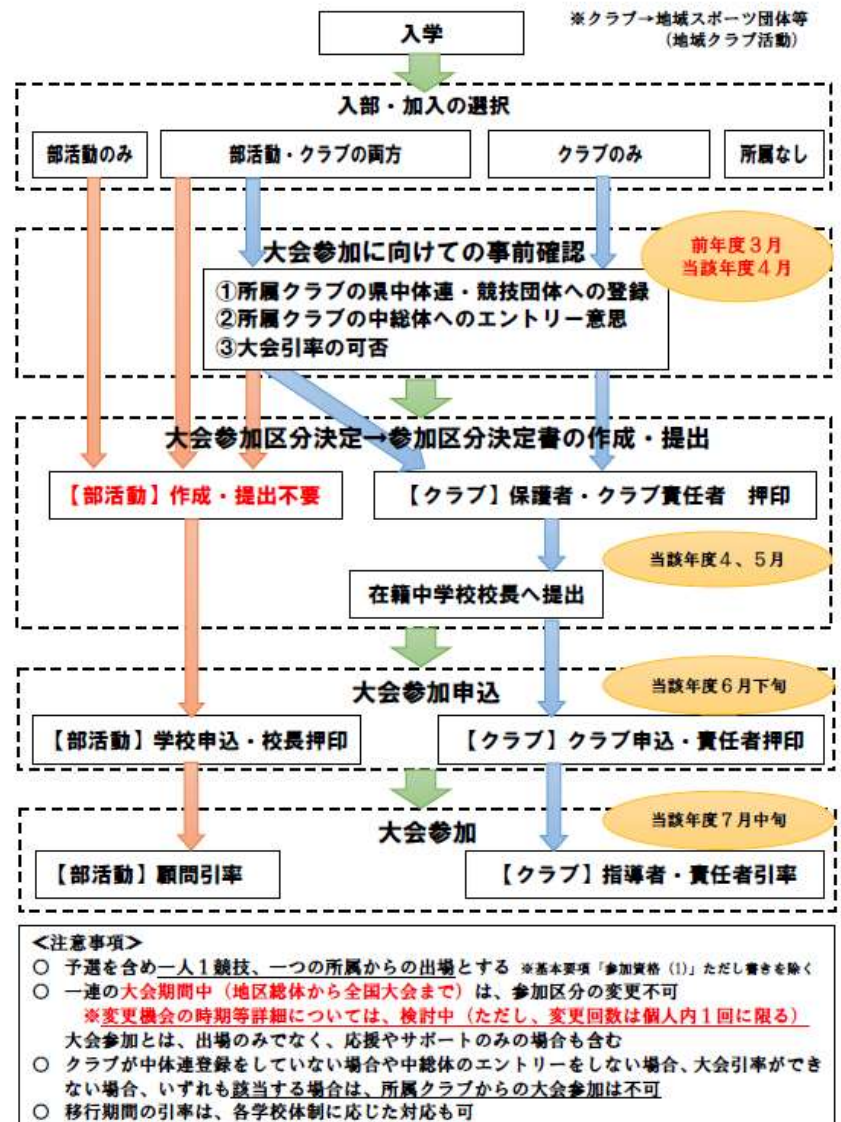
入学

※クラブ→地域スポーツ団体等（地域クラブ活動）

入部・加入の選択

部活動のみ

部活動・クラブの両方

クラブのみ

所属なし

大会参加に向けての事前確認

前年度３月
当該年度４月

①所属クラブの県中体連・競技団体への登録
②所属クラブの中総体へのエントリー意思
③大会引率の可否

大会参加区分決定→参加区分決定書の作成・提出

【部活動】作成・提出不要

【クラブ】保護者・クラブ責任者　押印

当該年度４、５月

在籍中学校校長へ提出

大会参加申込

当該年度６月下旬

【部活動】学校申込・校長押印

【クラブ】クラブ申込・責任者押印

大会参加

当該年度７月中旬

【部活動】顧問引率

【クラブ】指導者・責任者引率

<注意事項>
○ 予選を含め一人１競技、一つの所属からの出場とする ※基本要項「参加資格（1）」ただし書きを除く
○ 一連の大会期間中（地区総体から全国大会まで）は、参加区分の変更不可
※変更機会の時期等詳細については、検討中（ただし、変更回数は個人内１回に限る）
大会参加とは、出場のみでなく、応援やサポートのみの場合も含む
○ クラブが中体連登録をしていない場合や中総体のエントリーをしない場合、大会引率ができない場合、いずれも該当する場合は、所属クラブからの大会参加は不可
○ 移行期間の引率は、各学校体制に応じた対応も可